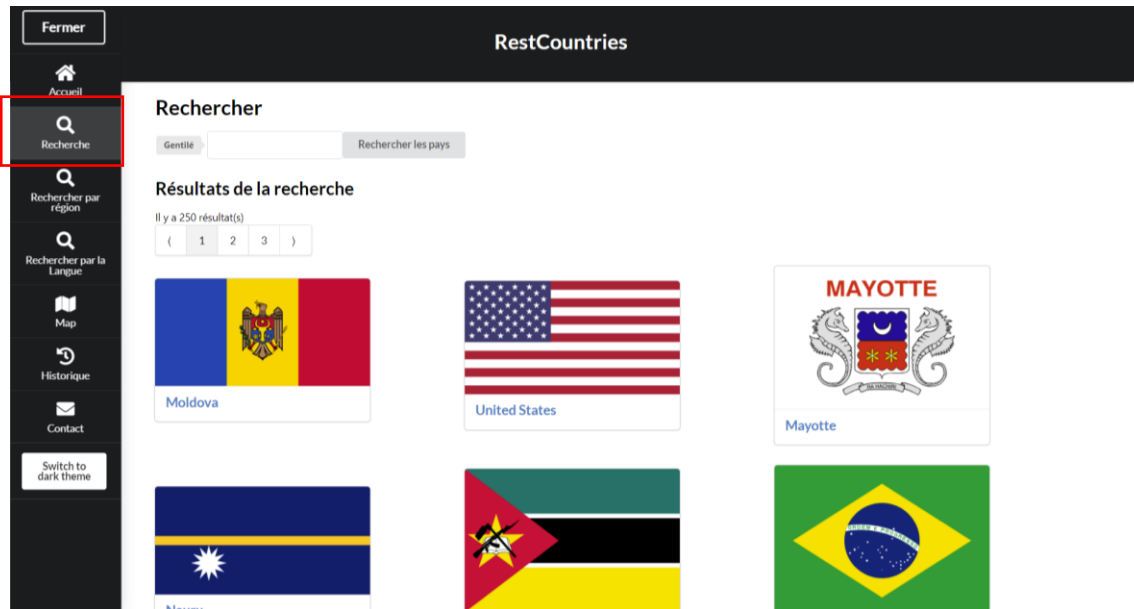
Fermer

Accueil

Recherche

Rechercher par région

Rechercher par la Langue

Map

Historique

Contact

Switch to dark theme

RestCountries

Rechercher

Gentilé

Rechercher les pays

Résultats de la recherche

Il y a 250 résultat(s)

( 1 2 3 )

Moldova

United States

MAYOTTE

RA HACHIRI

Mayotte

ORDEM E PROGRESSO

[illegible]